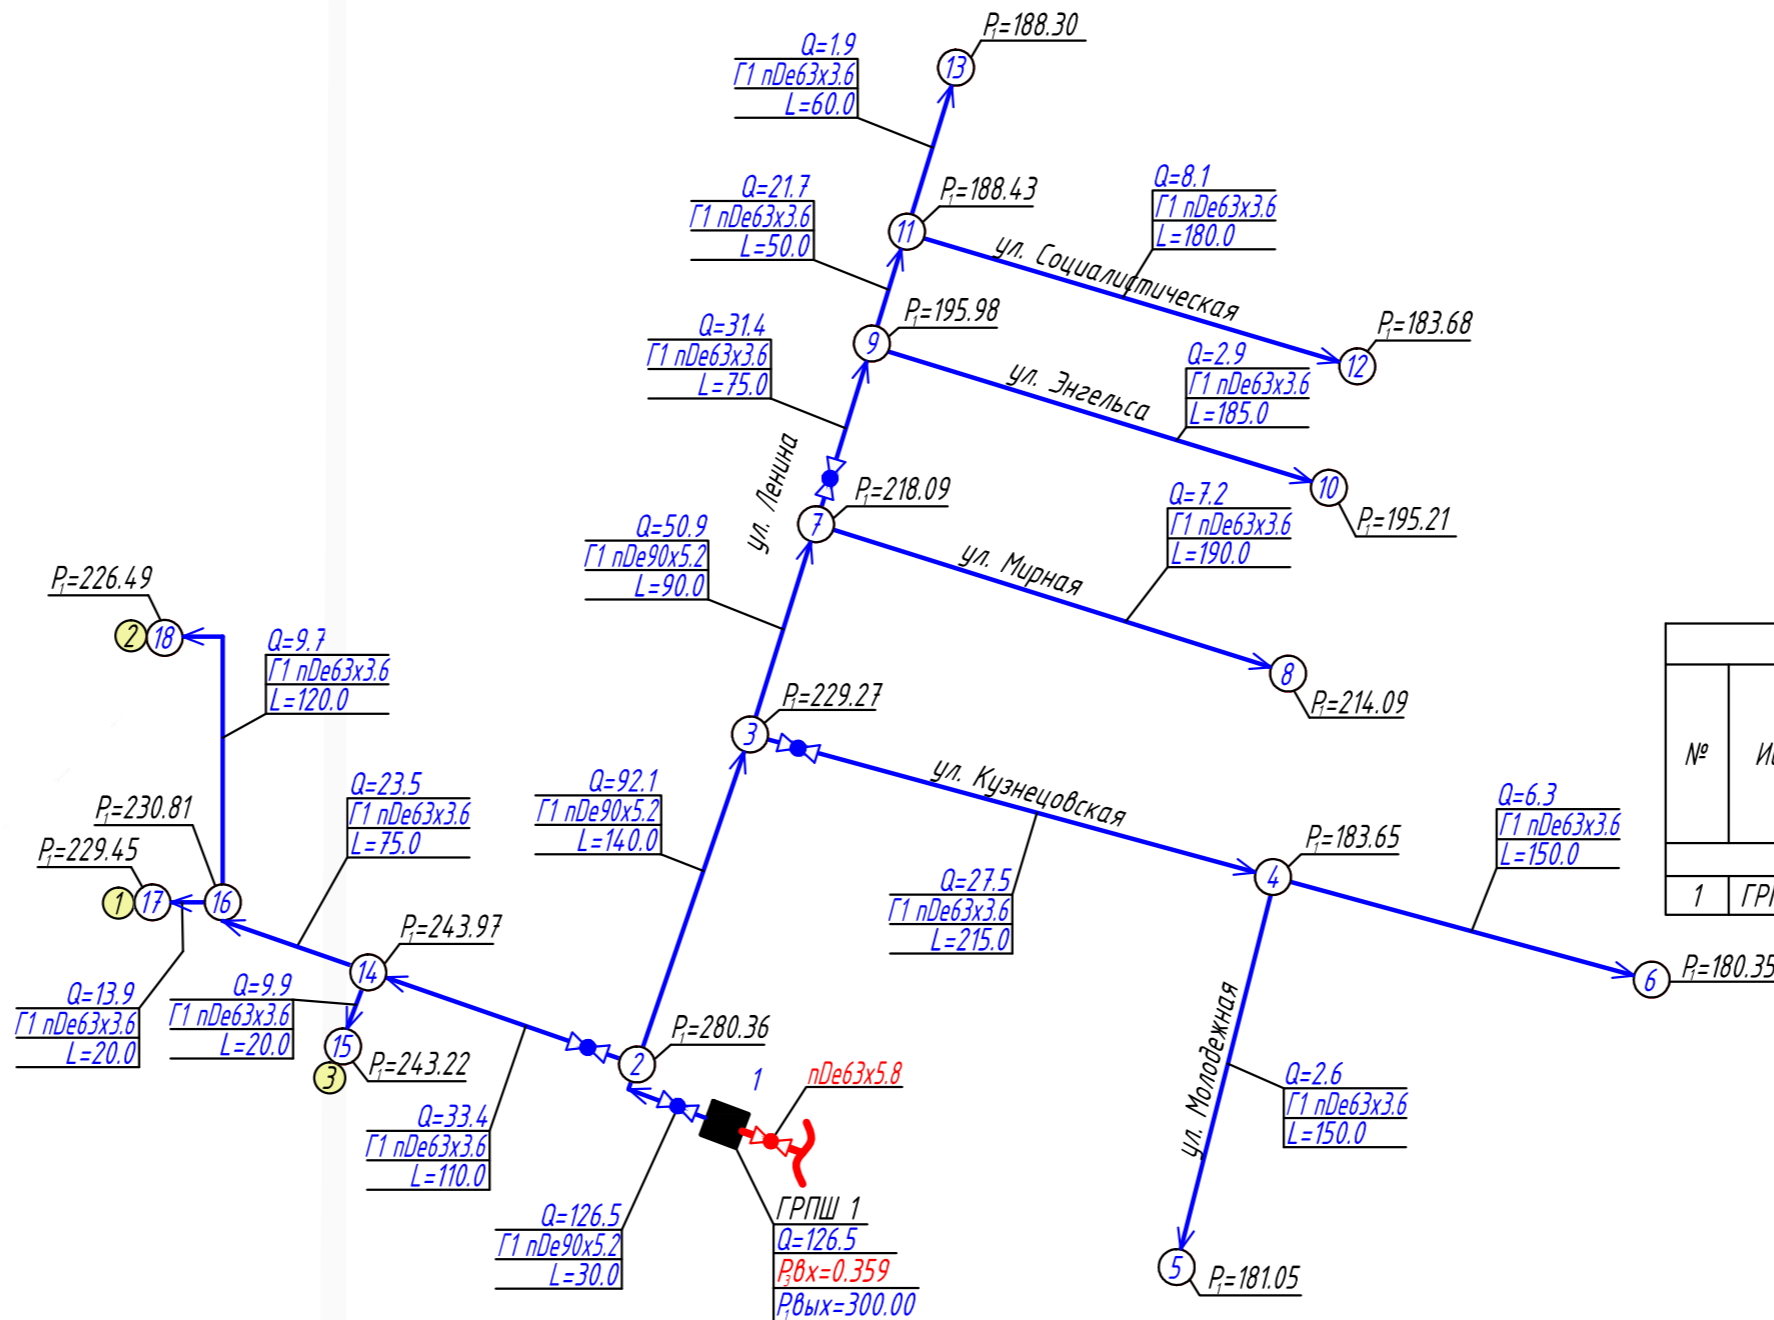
$P_1$=188.30
13
Q=1.9
Г1 nDe63x3.6
L=60.0

Q=21.7
Г1 nDe63x3.6
L=50.0
$P_1$=188.43
11
Q=8.1
Г1 nDe63x3.6
L=180.0
ул. Социалистическая
$P_1$=183.68
12

$P_1$=195.98
9
Q=31.4
Г1 nDe63x3.6
L=75.0
ул. Энгельса
Q=2.9
Г1 nDe63x3.6
L=185.0
10
$P_1$=195.21

ул. Ленина
$P_1$=218.09
7
Q=50.9
Г1 nDe90x5.2
L=90.0
ул. Мирная
Q=7.2
Г1 nDe63x3.6
L=190.0
8
$P_1$=214.09

$P_1$=226.49
2 18
Q=9.7
Г1 nDe63x3.6
L=120.0

$P_1$=229.27
3
Q=92.1
Г1 nDe90x5.2
L=140.0
ул. Кузнецовская
Q=27.5
Г1 nDe63x3.6
L=215.0
$P_1$=183.65
4
Q=6.3
Г1 nDe63x3.6
L=150.0
6
$P_1$=180.35

№
Ид
1
ГР

$P_1$=230.81
$P_1$=229.45
1 17
16
Q=23.5
Г1 nDe63x3.6
L=75.0
$P_1$=243.97
14
Q=13.9
Г1 nDe63x3.6
L=20.0
Q=9.9
Г1 nDe63x3.6
L=20.0
15
3
$P_1$=243.22
Q=33.4
Г1 nDe63x3.6
L=110.0
$P_1$=280.36
2
1
nDe63x5.8
Q=126.5
Г1 nDe90x5.2
L=30.0
ГРПШ 1
Q=126.5
$P_3$вх=0.359
$P_1$вых=300.00

ул. Молодежная
Q=2.6
Г1 nDe63x3.6
L=150.0
5
$P_1$=181.05